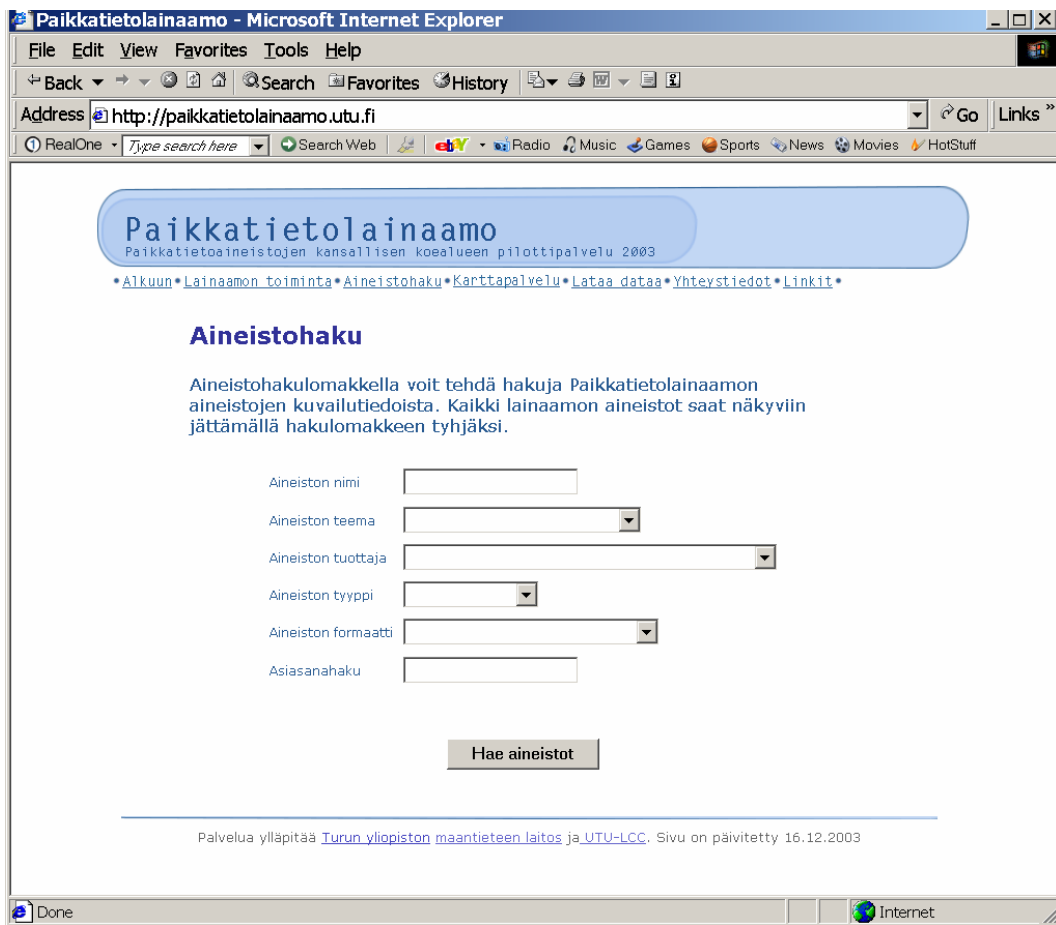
Paikkatietolainaamo - Microsoft Internet Explorer

File Edit View Favorites Tools Help

Back Search Favorites History

Address http://paikkatietolainaamo.utu.fi Go Links

RealOne Type search here Search Web Radio Music Games Sports News Movies HotStuff

Paikkatietolainaamo
Paikkatietoaineistojen kansallisen koealueen pilottipalvelu 2003

• Alkuun • Lainaamon toiminta • Aineistohaku • Karttapalvelu • Lataa dataa • Yhteystiedot • Linkit •

Aineistohaku

Aineistohakulomakkella voit tehdä hakuja Paikkatietolainaamon aineistojen kuvailutiedoista. Kaikki lainaamon aineistot saat näkyviin jättämällä hakulomakkeen tyhjäksi.

Aineiston nimi

Aineiston teema

Aineiston tuottaja

Aineiston tyyppi

Aineiston formaatti

Asiasanahaku

Hae aineistot

Palvelua ylläpitää Turun yliopiston maantieteen laitos ja UTU-LCC. Sivu on päivitetty 16.12.2003

Done

Internet